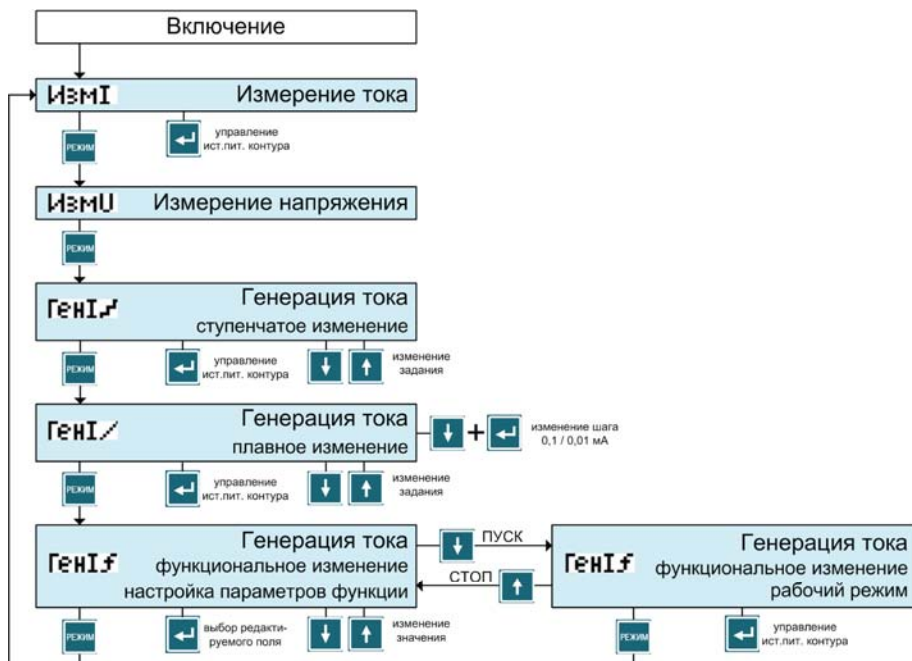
Включение

ИзмI Измерение тока

РЕЖИМ

управление ист.пит. контура

ИзмU Измерение напряжения

РЕЖИМ

ГенI Генерация тока ступенчатое изменение

РЕЖИМ

управление ист.пит. контура

изменение задания

ГенI Генерация тока плавное изменение

изменение шага 0,1 / 0,01 мА

РЕЖИМ

управление ист.пит. контура

изменение задания

ГенIf Генерация тока функциональное изменение настройка параметров функции

ПУСК

СТОП

ГенIf Генерация тока функциональное изменение рабочий режим

РЕЖИМ

выбор редактируемого поля

изменение значения

РЕЖИМ

управление ист.пит. контура